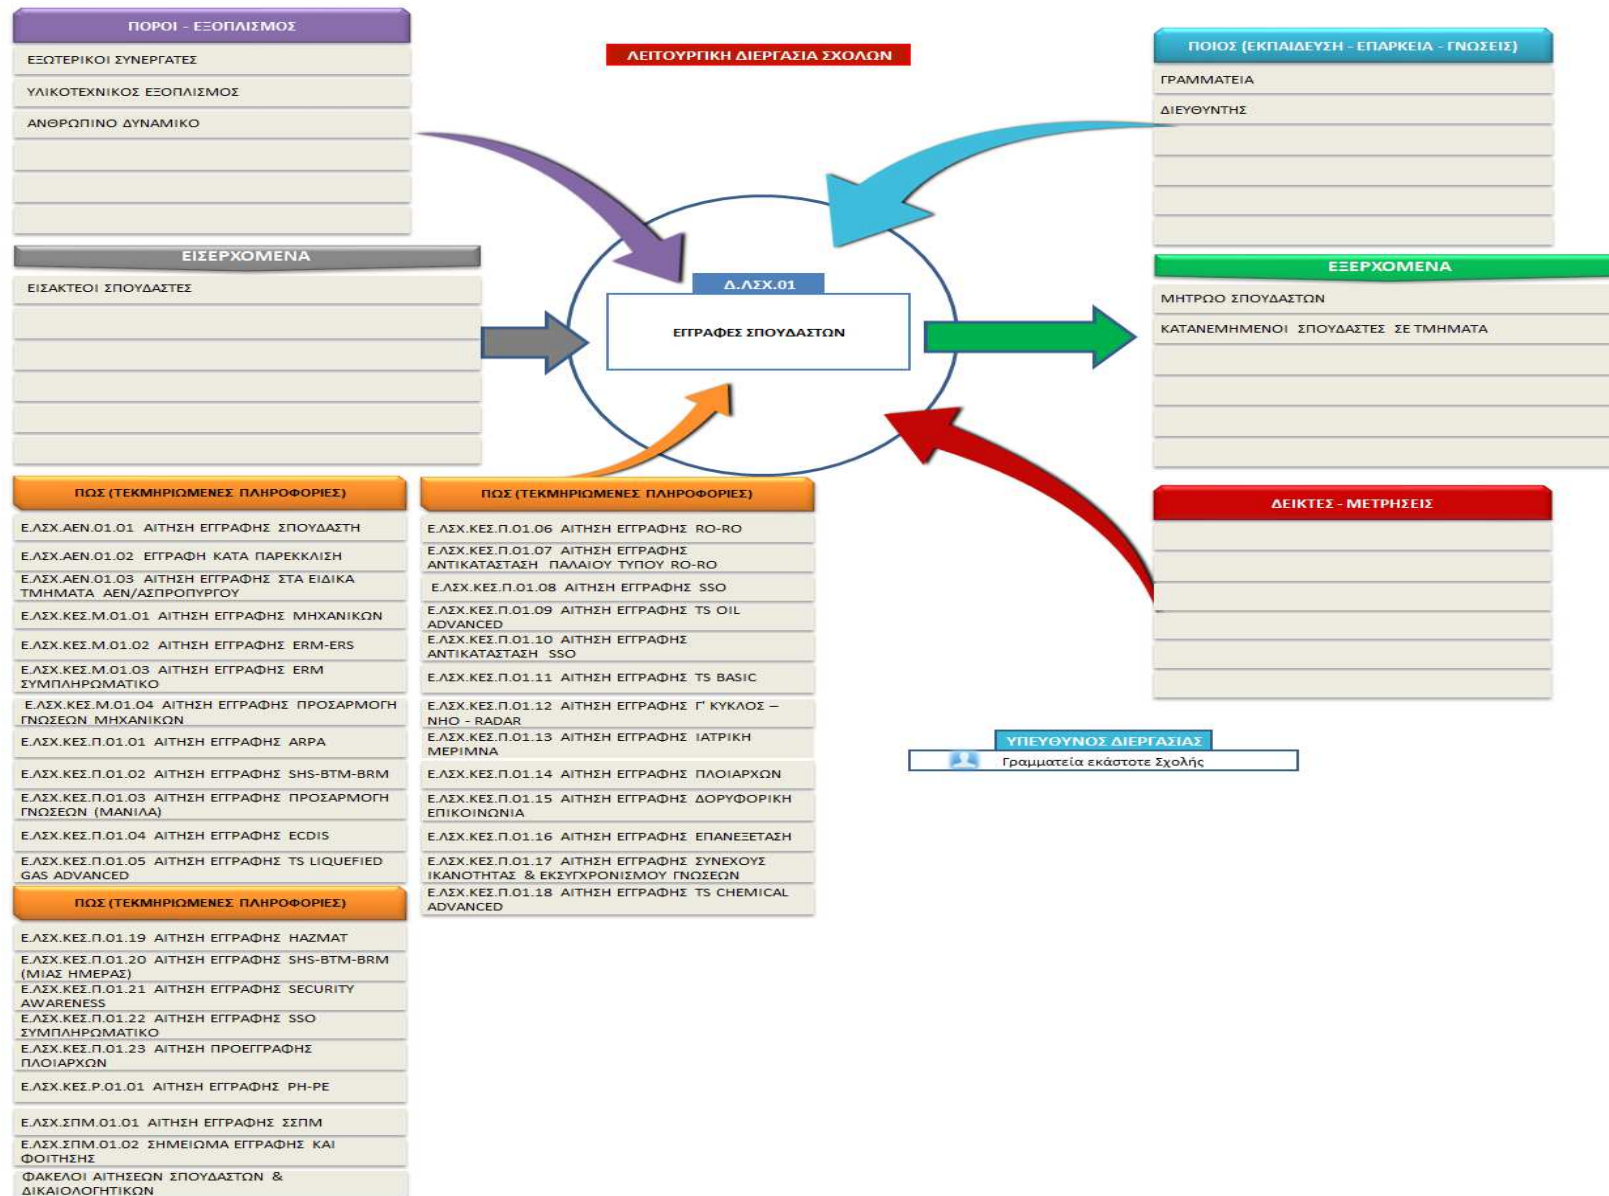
ΠΟΡΟΙ - ΕΞΟΠΛΙΣΜΟΣ

ΕΞΩΤΕΡΙΚΟΙ ΣΥΝΕΡΓΑΤΕΣ

ΥΛΙΚΟΤΕΧΝΙΚΟΣ ΕΞΟΠΛΙΣΜΟΣ

ΑΝΘΡΩΠΙΝΟ ΔΥΝΑΜΙΚΟ

ΛΕΙΤΟΥΡΓΙΚΗ ΔΙΕΡΓΑΣΙΑ ΣΧΟΛΩΝ

ΠΟΙΟΣ (ΕΚΠΑΙΔΕΥΣΗ - ΕΠΑΡΚΕΙΑ - ΓΝΩΣΕΙΣ)

ΓΡΑΜΜΑΤΕΙΑ

ΔΙΕΥΘΥΝΤΗΣ

ΕΙΣΕΡΧΟΜΕΝΑ

ΕΙΣΑΚΤΕΟΙ ΣΠΟΥΔΑΣΤΕΣ

Δ.ΛΣΧ.01

ΕΓΓΡΑΦΕΣ ΣΠΟΥΔΑΣΤΩΝ

ΕΞΕΡΧΟΜΕΝΑ

ΜΗΤΡΩΟ ΣΠΟΥΔΑΣΤΩΝ

ΚΑΤΑΝΕΜΗΜΕΝΟΙ ΣΠΟΥΔΑΣΤΕΣ ΣΕ ΤΜΗΜΑΤΑ

ΠΩΣ (ΤΕΚΜΗΡΙΩΜΕΝΕΣ ΠΛΗΡΟΦΟΡΙΕΣ)

Ε.ΛΣΧ.ΑΕΝ.01.01 ΑΙΤΗΣΗ ΕΓΓΡΑΦΗΣ ΣΠΟΥΔΑΣΤΗ

Ε.ΛΣΧ.ΑΕΝ.01.02 ΕΓΓΡΑΦΗ ΚΑΤΑ ΠΑΡΕΚΚΛΙΣΗ

Ε.ΛΣΧ.ΑΕΝ.01.03 ΑΙΤΗΣΗ ΕΓΓΡΑΦΗΣ ΣΤΑ ΕΙΔΙΚΑ ΤΜΗΜΑΤΑ ΑΕΝ/ΑΣΠΡΟΠΥΡΓΟΥ

Ε.ΛΣΧ.ΚΕΣ.Μ.01.01 ΑΙΤΗΣΗ ΕΓΓΡΑΦΗΣ ΜΗΧΑΝΙΚΩΝ

Ε.ΛΣΧ.ΚΕΣ.Μ.01.02 ΑΙΤΗΣΗ ΕΓΓΡΑΦΗΣ ERM-ERS

Ε.ΛΣΧ.ΚΕΣ.Μ.01.03 ΑΙΤΗΣΗ ΕΓΓΡΑΦΗΣ ERM ΣΥΜΠΛΗΡΩΜΑΤΙΚΟ

Ε.ΛΣΧ.ΚΕΣ.Μ.01.04 ΑΙΤΗΣΗ ΕΓΓΡΑΦΗΣ ΠΡΟΣΑΡΜΟΓΗ ΓΝΩΣΕΩΝ ΜΗΧΑΝΙΚΩΝ

Ε.ΛΣΧ.ΚΕΣ.Π.01.01 ΑΙΤΗΣΗ ΕΓΓΡΑΦΗΣ ARPA

Ε.ΛΣΧ.ΚΕΣ.Π.01.02 ΑΙΤΗΣΗ ΕΓΓΡΑΦΗΣ SHS-BTM-BRM

Ε.ΛΣΧ.ΚΕΣ.Π.01.03 ΑΙΤΗΣΗ ΕΓΓΡΑΦΗΣ ΠΡΟΣΑΡΜΟΓΗ ΓΝΩΣΕΩΝ (ΜΑΝΙΛΑ)

Ε.ΛΣΧ.ΚΕΣ.Π.01.04 ΑΙΤΗΣΗ ΕΓΓΡΑΦΗΣ ECDIS

Ε.ΛΣΧ.ΚΕΣ.Π.01.05 ΑΙΤΗΣΗ ΕΓΓΡΑΦΗΣ TS LIQUEFIED GAS ADVANCED

ΠΩΣ (ΤΕΚΜΗΡΙΩΜΕΝΕΣ ΠΛΗΡΟΦΟΡΙΕΣ)

Ε.ΛΣΧ.ΚΕΣ.Π.01.06 ΑΙΤΗΣΗ ΕΓΓΡΑΦΗΣ RO-RO

Ε.ΛΣΧ.ΚΕΣ.Π.01.07 ΑΙΤΗΣΗ ΕΓΓΡΑΦΗΣ ΑΝΤΙΚΑΤΑΣΤΑΣΗ ΠΑΛΑΙΟΥ ΤΥΠΟΥ RO-RO

Ε.ΛΣΧ.ΚΕΣ.Π.01.08 ΑΙΤΗΣΗ ΕΓΓΡΑΦΗΣ SSO

Ε.ΛΣΧ.ΚΕΣ.Π.01.09 ΑΙΤΗΣΗ ΕΓΓΡΑΦΗΣ TS OIL ADVANCED

Ε.ΛΣΧ.ΚΕΣ.Π.01.10 ΑΙΤΗΣΗ ΕΓΓΡΑΦΗΣ ΑΝΤΙΚΑΤΑΣΤΑΣΗ SSO

Ε.ΛΣΧ.ΚΕΣ.Π.01.11 ΑΙΤΗΣΗ ΕΓΓΡΑΦΗΣ TS BASIC

Ε.ΛΣΧ.ΚΕΣ.Π.01.12 ΑΙΤΗΣΗ ΕΓΓΡΑΦΗΣ Γ' ΚΥΚΛΟΣ – ΝΗΟ - RADAR

Ε.ΛΣΧ.ΚΕΣ.Π.01.13 ΑΙΤΗΣΗ ΕΓΓΡΑΦΗΣ ΙΑΤΡΙΚΗ ΜΕΡΙΜΝΑ

Ε.ΛΣΧ.ΚΕΣ.Π.01.14 ΑΙΤΗΣΗ ΕΓΓΡΑΦΗΣ ΠΛΟΙΑΡΧΩΝ

Ε.ΛΣΧ.ΚΕΣ.Π.01.15 ΑΙΤΗΣΗ ΕΓΓΡΑΦΗΣ ΔΟΡΥΦΟΡΙΚΗ ΕΠΙΚΟΙΝΩΝΙΑ

Ε.ΛΣΧ.ΚΕΣ.Π.01.16 ΑΙΤΗΣΗ ΕΓΓΡΑΦΗΣ ΕΠΑΝΕΞΕΤΑΣΗ

Ε.ΛΣΧ.ΚΕΣ.Π.01.17 ΑΙΤΗΣΗ ΕΓΓΡΑΦΗΣ ΣΥΝΕΧΟΥΣ ΙΚΑΝΟΤΗΤΑΣ & ΕΚΣΥΓΧΡΟΝΙΣΜΟΥ ΓΝΩΣΕΩΝ

Ε.ΛΣΧ.ΚΕΣ.Π.01.18 ΑΙΤΗΣΗ ΕΓΓΡΑΦΗΣ TS CHEMICAL ADVANCED

ΠΩΣ (ΤΕΚΜΗΡΙΩΜΕΝΕΣ ΠΛΗΡΟΦΟΡΙΕΣ)

Ε.ΛΣΧ.ΚΕΣ.Π.01.19 ΑΙΤΗΣΗ ΕΓΓΡΑΦΗΣ HAZMAT

Ε.ΛΣΧ.ΚΕΣ.Π.01.20 ΑΙΤΗΣΗ ΕΓΓΡΑΦΗΣ SHS-BTM-BRM (ΜΙΑΣ ΗΜΕΡΑΣ)

Ε.ΛΣΧ.ΚΕΣ.Π.01.21 ΑΙΤΗΣΗ ΕΓΓΡΑΦΗΣ SECURITY AWARENESS

Ε.ΛΣΧ.ΚΕΣ.Π.01.22 ΑΙΤΗΣΗ ΕΓΓΡΑΦΗΣ SSO ΣΥΜΠΛΗΡΩΜΑΤΙΚΟ

Ε.ΛΣΧ.ΚΕΣ.Π.01.23 ΑΙΤΗΣΗ ΠΡΟΕΓΓΡΑΦΗΣ ΠΛΟΙΑΡΧΩΝ

Ε.ΛΣΧ.ΚΕΣ.Ρ.01.01 ΑΙΤΗΣΗ ΕΓΓΡΑΦΗΣ ΡΗ-ΡΕ

Ε.ΛΣΧ.ΣΠΜ.01.01 ΑΙΤΗΣΗ ΕΓΓΡΑΦΗΣ ΣΣΠΜ

Ε.ΛΣΧ.ΣΠΜ.01.02 ΣΗΜΕΙΩΜΑ ΕΓΓΡΑΦΗΣ ΚΑΙ ΦΟΙΤΗΣΗΣ

ΦΑΚΕΛΟΙ ΑΙΤΗΣΕΩΝ ΣΠΟΥΔΑΣΤΩΝ & ΔΙΚΑΙΟΛΟΓΗΤΙΚΩΝ

ΔΕΙΚΤΕΣ - ΜΕΤΡΗΣΕΙΣ

ΥΠΕΥΘΥΝΟΣ ΔΙΕΡΓΑΣΙΑΣ

Γραμματεία εκάστοτε Σχολής